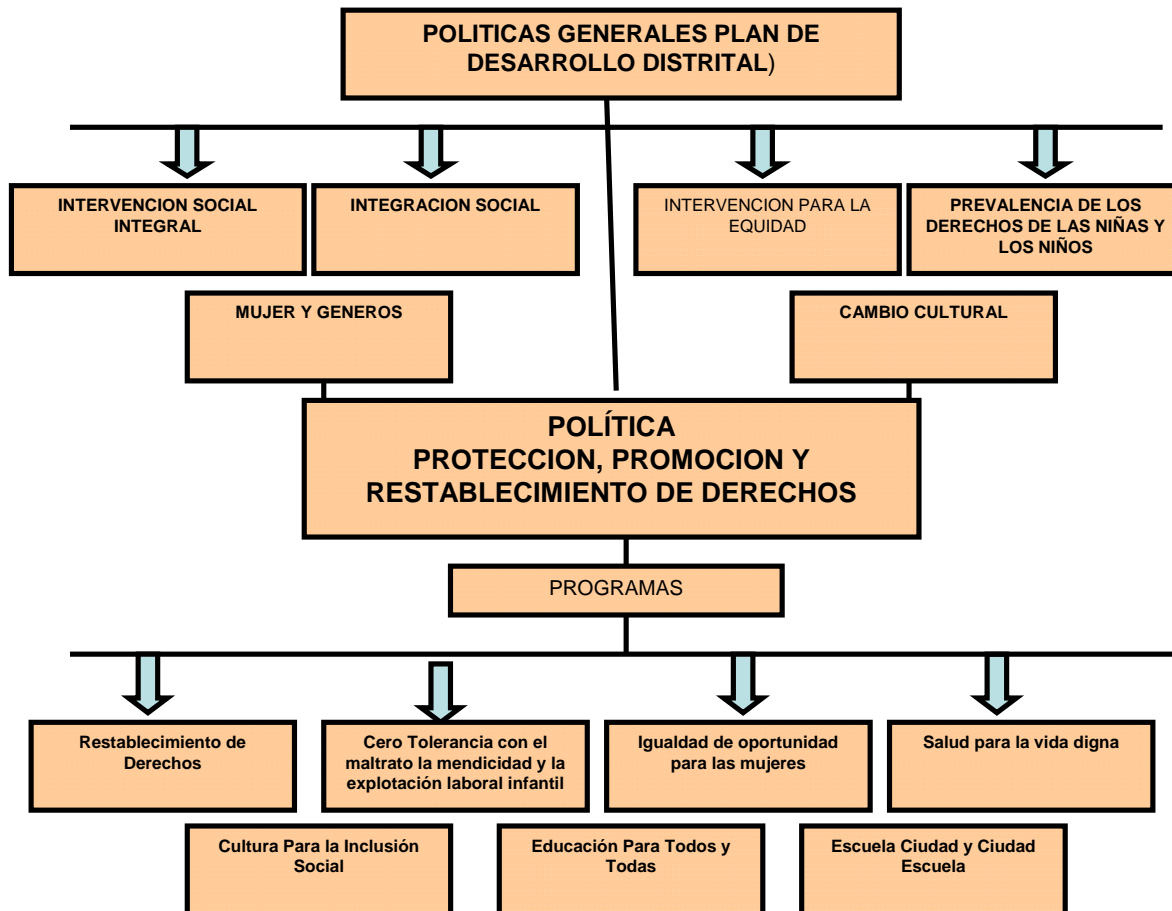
POLITICAS GENERALES PLAN DE DESARROLLO DISTRITAL)

INTERVENCION SOCIAL INTEGRAL

INTEGRACION SOCIAL

INTERVENCION PARA LA EQUIDAD

PREVALENCIA DE LOS DERECHOS DE LAS NIÑAS Y LOS NIÑOS

MUJER Y GENEROS

CAMBIO CULTURAL

POLÍTICA
PROTECCION, PROMOCION Y RESTABLECIMIENTO DE DERECHOS

PROGRAMAS

Restablecimiento de Derechos

Cero Tolerancia con el maltrato la mendicidad y la explotación laboral infantil

Igualdad de oportunidad para las mujeres

Salud para la vida digna

Cultura Para la Inclusión Social

Educación Para Todos y Todas

Escuela Ciudad y Ciudad Escuela